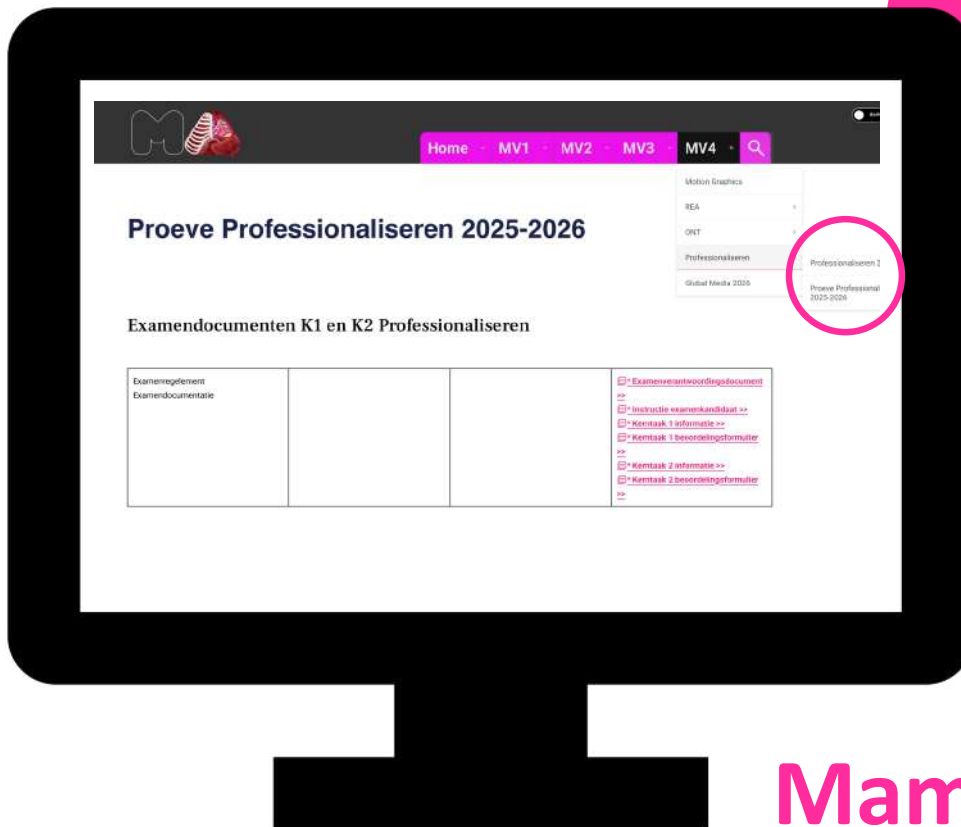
Home MV1 MV2 MV3 MV4

Motion Graphics
REA
ONT
Professionaliseren
Global Media 2026

Professionaliseren 2
Proeve Professional 2025-2026

Proeve Professionaliseren 2025-2026

Examendocumenten K1 en K2 Professionaliseren

| Examenreglement Examendocumentatie | | | Examenverantwoordingsdocument >> Instructie examenkandidaat >> Kerntaak 1 informatie >> Kerntaak 1 beoordelingsformulier >> Kerntaak 2 informatie >> Kerntaak 2 beoordelingsformulier >> |
|---|---|---|---|

Mam